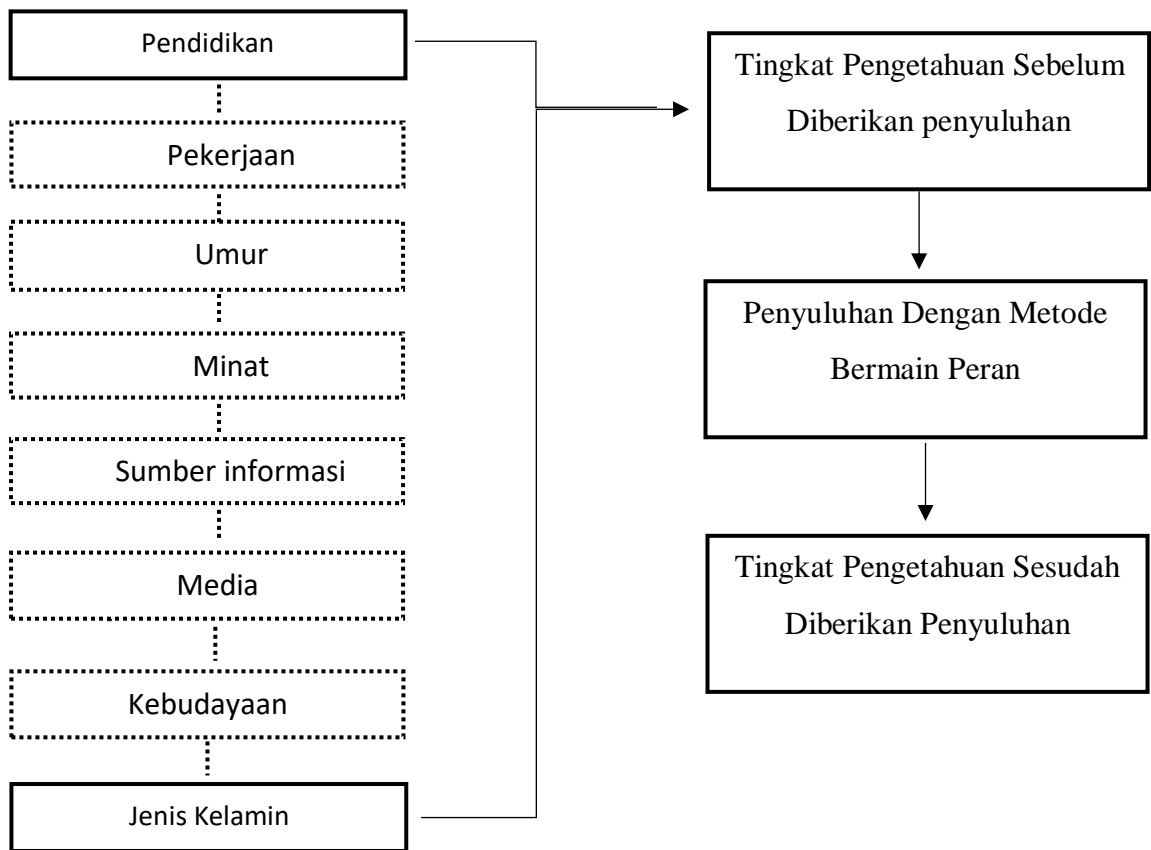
Pendidikan

Pekerjaan

Umur

Minat

Sumber informasi

Media

Kebudayaan

Jenis Kelamin

Tingkat Pengetahuan Sebelum Diberikan penyuluhan

Penyuluhan Dengan Metode Bermain Peran

Tingkat Pengetahuan Sesudah Diberikan Penyuluhan